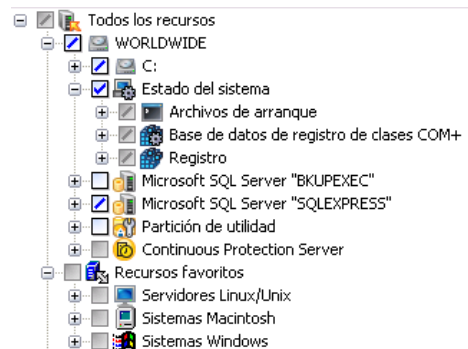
Todos los recursos
WORLDWIDE
C:
Estado del sistema
Archivos de arranque
Base de datos de registro de clases COM+
Registro
Microsoft SQL Server "BKUPEXEC"
Microsoft SQL Server "SQLEXPRESS"
Partición de utilidad
Continuous Protection Server
Recursos favoritos
Servidores Linux/Unix
Sistemas Macintosh
Sistemas Windows